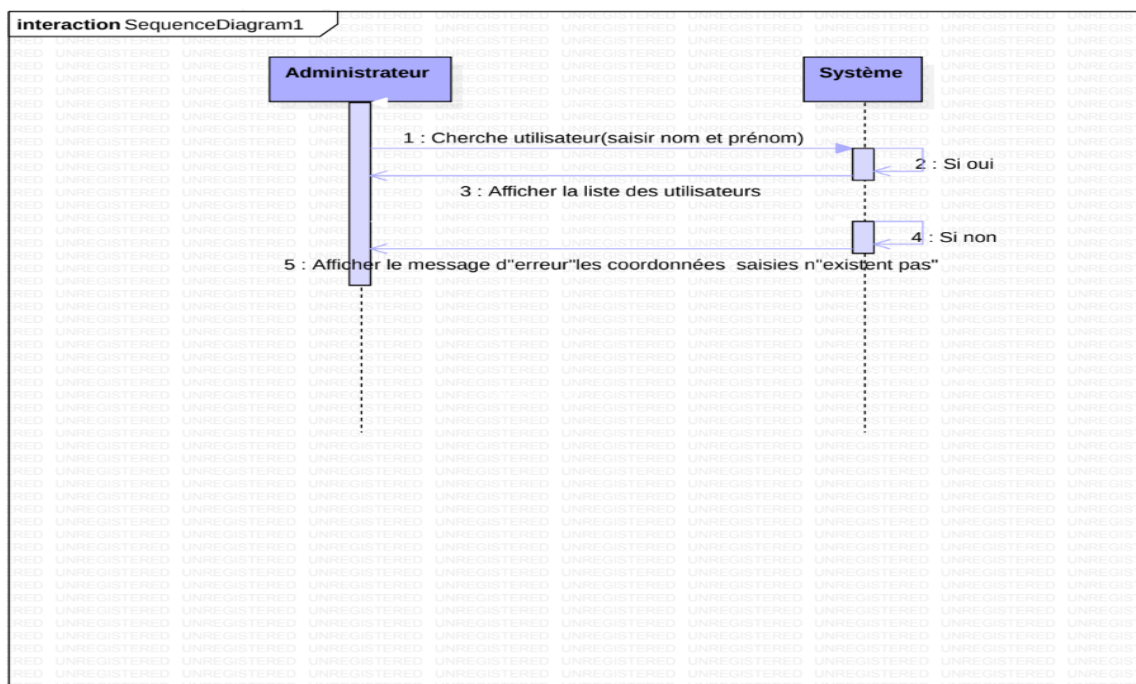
interaction SequenceDiagram1

Administrateur

Système

1 : Cherche utilisateur(saisir nom et prénom)

2 : Si oui

3 : Afficher la liste des utilisateurs

4 : Si non

5 : Afficher le message d"erreur"les coordonnées saisies n"existent pas"

UNREGISTERED UNREGISTERED UNREGISTERED UNREGISTERED UNREGISTERED UNREGISTERED UNREGISTERED UNREGISTERED